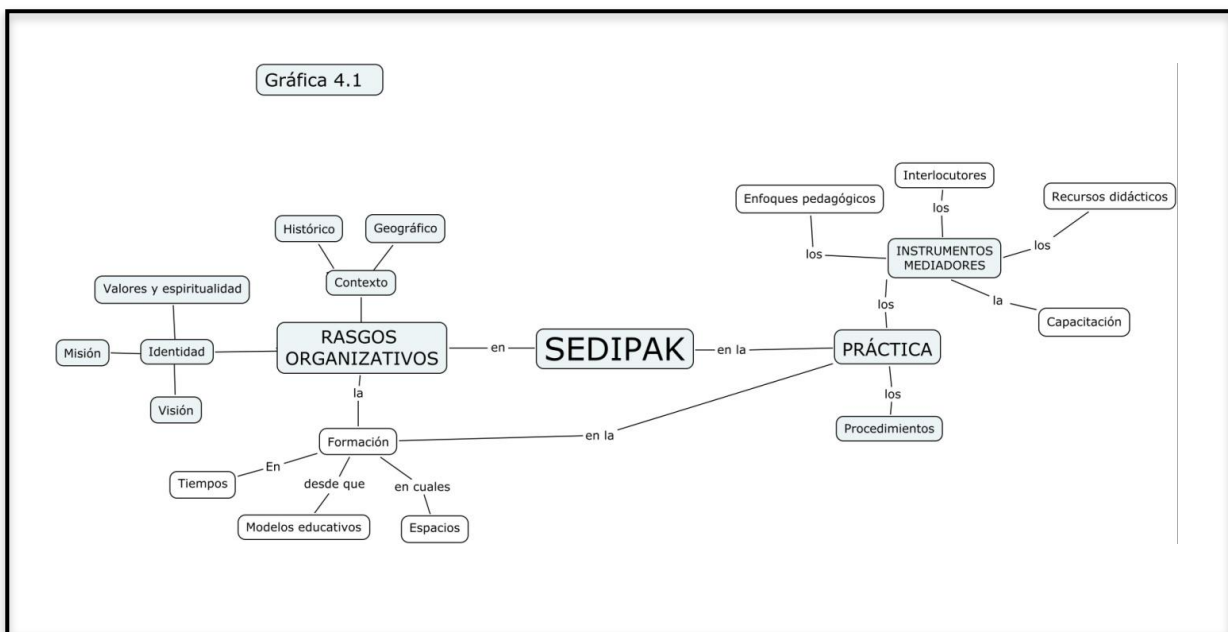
Gráfica 4.1

Interlocutores

Enfoques pedagógicos

Recursos didácticos

los

Histórico

Geográfico

los

INSTRUMENTOS MEDIADORES

los

Valores y espiritualidad

Contexto

los

la

Capacitación

Misión

Identidad

RASGOS ORGANIZATIVOS

en

SEDIPAK

en la

PRÁCTICA

la

los

Visión

Procedimientos

Formación

en la

En

Tiempos

desde que

en cuales

Modelos educativos

Espacios